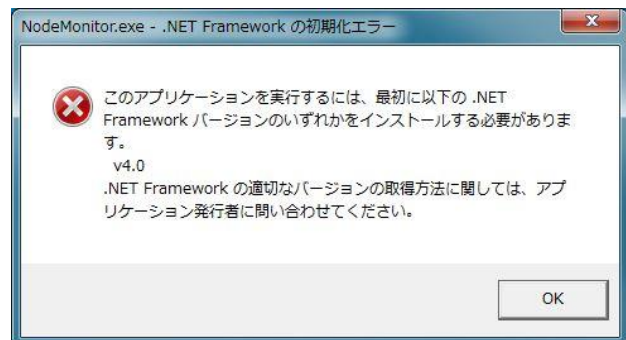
NodeMonitor.exe - .NET Framework の初期化エラー

このアプリケーションを実行するには、最初に以下の .NET Framework バージョンのいずれかをインストールする必要があります。
v4.0
.NET Framework の適切なバージョンの取得方法に関しては、アプリケーション発行者に問い合わせてください。

OK